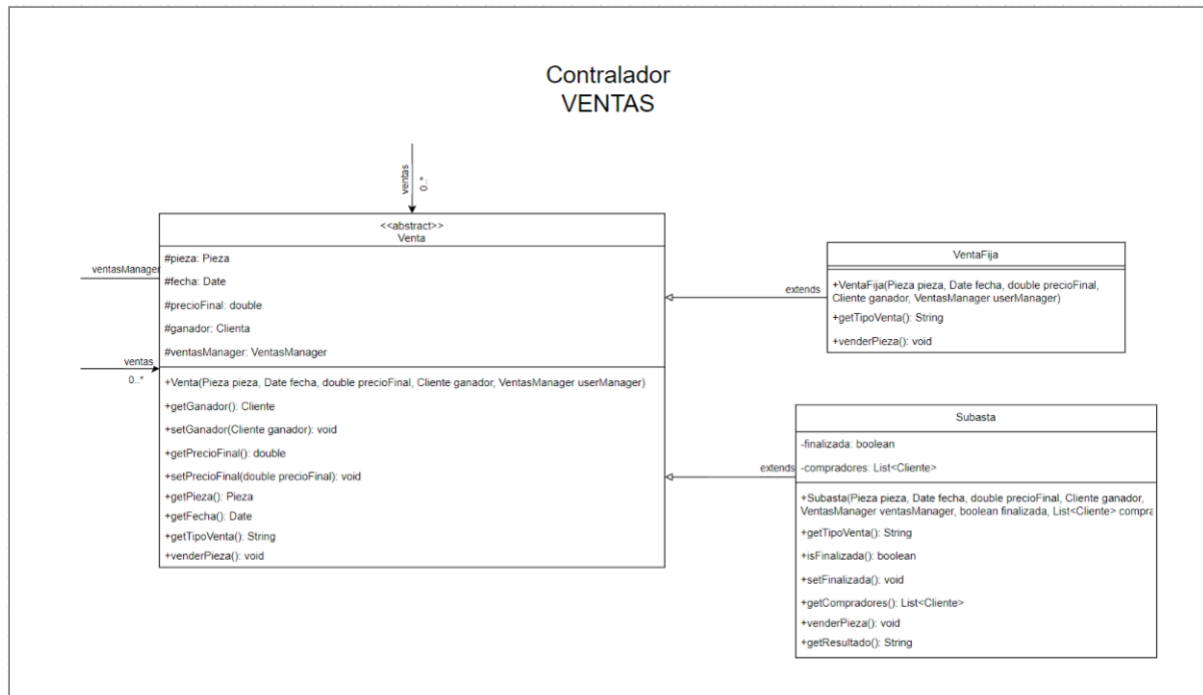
Contralador
VENTAS

ventas
0..*

<<abstract>>
Venta

#pieza: Pieza
#fecha: Date
#precioFinal: double
#ganador: Clienta
#ventasManager: VentasManager

+Venta(Pieza pieza, Date fecha, double precioFinal, Cliente ganador, VentasManager userManager)
+getGanador(): Cliente
+setGanador(Cliente ganador): void
+getPrecioFinal(): double
+setPrecioFinal(double precioFinal): void
+getPieza(): Pieza
+getFecha(): Date
+getTipoVenta(): String
+venderPieza(): void

ventasManager

ventas
0..*

extends

VentaFija

+VentaFija(Pieza pieza, Date fecha, double precioFinal, Cliente ganador, VentasManager userManager)
+getTipoVenta(): String
+venderPieza(): void

extends

Subasta

-finalizada: boolean
-compradores: List<Cliente>

+Subasta(Pieza pieza, Date fecha, double precioFinal, Cliente ganador, VentasManager ventasManager, boolean finalizada, List<Cliente> compra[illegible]
+getTipoVenta(): String
+isFinalizada(): boolean
+setFinalizada(): void
+getCompradores(): List<Cliente>
+venderPieza(): void
+getResultado(): String